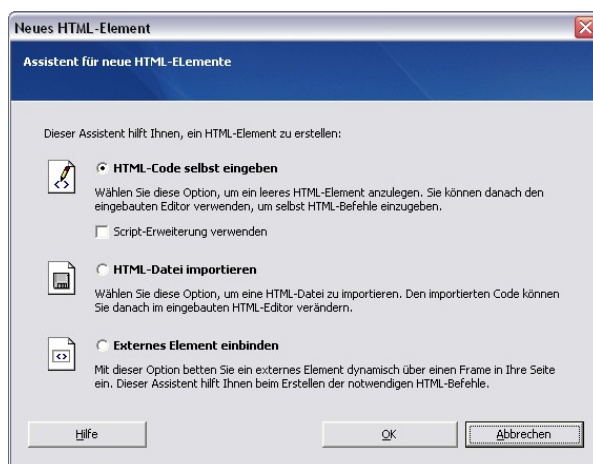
Neues HTML-Element

Assistent für neue HTML-ELemente

Dieser Assistent hilft Ihnen, ein HTML-Element zu erstellen:

HTML-Code selbst eingeben

Wählen Sie diese Option, um ein leeres HTML-Element anzulegen. Sie können danach den eingebauten Editor verwenden, um selbst HTML-Befehle einzugeben.

Script-Erweiterung verwenden

HTML-Datei importieren

Wählen Sie diese Option, um eine HTML-Datei zu importieren. Den importierten Code können Sie danach im eingebauten HTML-Editor verändern.

Externes Element einbinden

Mit dieser Option betten Sie ein externes Element dynamisch über einen Frame in Ihre Seite ein. Dieser Assistent hilft Ihnen beim Erstellen der notwendigen HTML-Befehle.

Hilfe

OK

Abbrechen